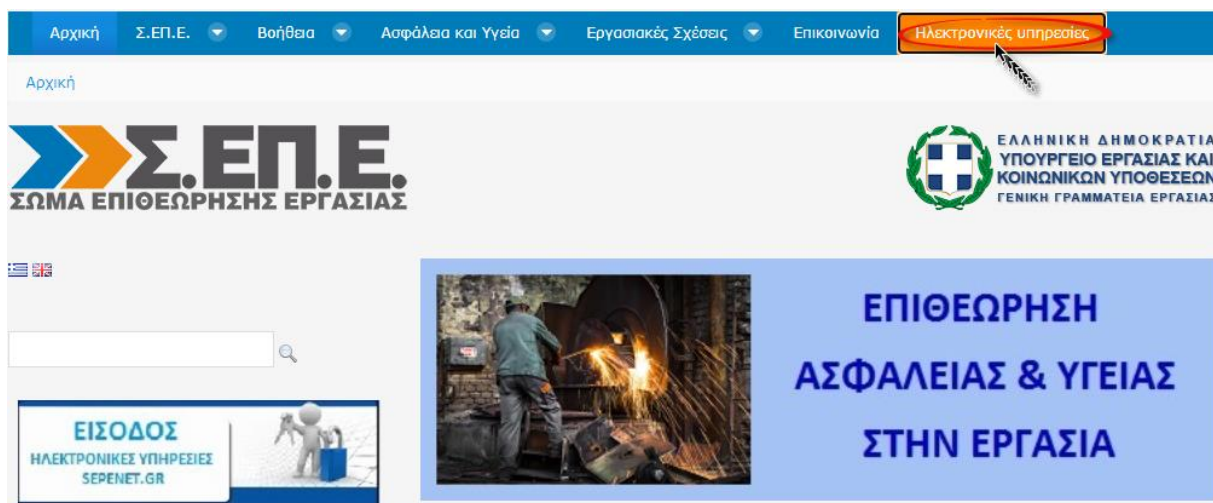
Αρχική Σ.ΕΠ.Ε. Βοήθεια Ασφάλεια και Υγεία Εργασιακές Σχέσεις Επικοινωνία Ηλεκτρονικές υπηρεσίες

Αρχική

Σ.ΕΠ.Ε.
ΣΩΜΑ ΕΠΙΘΕΩΡΗΣΗΣ ΕΡΓΑΣΙΑΣ

ΕΛΛΗΝΙΚΗ ΔΗΜΟΚΡΑΤΙΑ
ΥΠΟΥΡΓΕΙΟ ΕΡΓΑΣΙΑΣ ΚΑΙ
ΚΟΙΝΩΝΙΚΩΝ ΥΠΟΘΕΣΕΩΝ
ΓΕΝΙΚΗ ΓΡΑΜΜΑΤΕΙΑ ΕΡΓΑΣΙΑΣ

ΕΙΣΟΔΟΣ
ΗΛΕΚΤΡΟΝΙΚΕΣ ΥΠΗΡΕΣΙΕΣ
SEPENET.GR

ΕΠΙΘΕΩΡΗΣΗ
ΑΣΦΑΛΕΙΑΣ & ΥΓΕΙΑΣ
ΣΤΗΝ ΕΡΓΑΣΙΑ